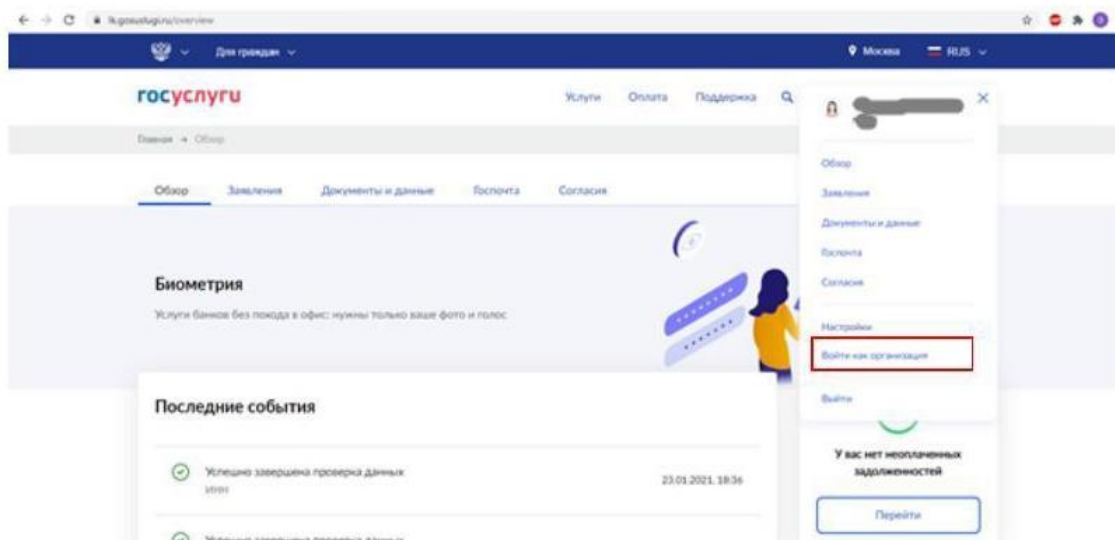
lk.gosuslugi.ru/overview

Для граждан

Москва RUS

госуслуги

Услуги Оплата Поддержка

Главная → Обзор

Обзор Заявления Документы и данные Госпочта Согласия

Биометрия

Услуги банков без похода в офис: нужны только ваше фото и голос

Последние события

Успешно завершена проверка данных

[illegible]

23.01.2021, 18:36

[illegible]

Обзор

Заявления

Документы и данные

Госпочта

Согласия

Настройки

Войти как организация

Выйти

У вас нет неоплаченных задолженностей

Перейти